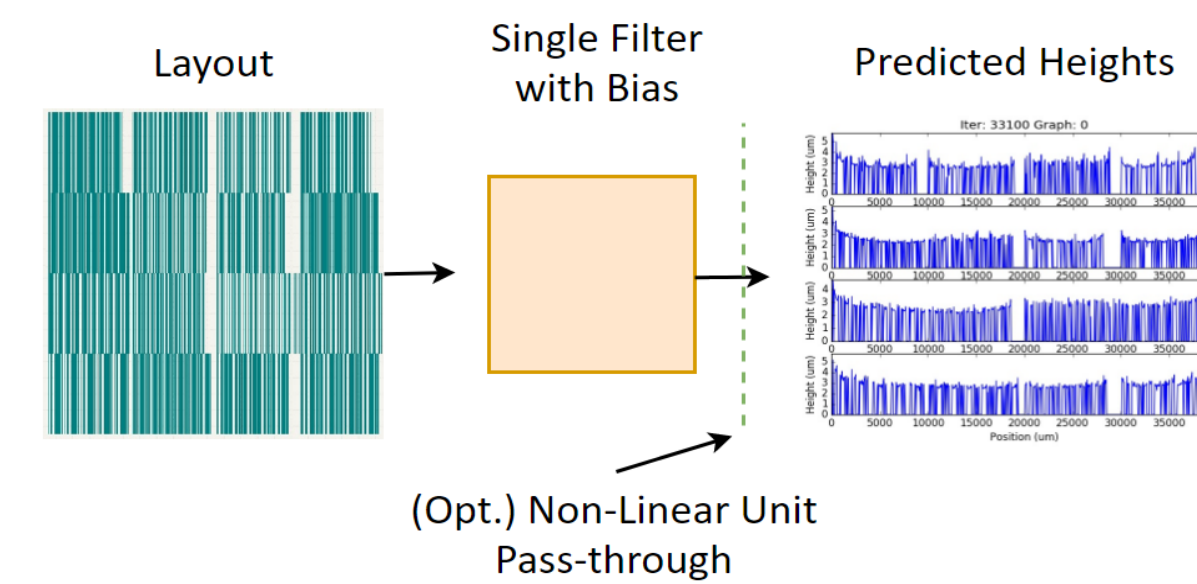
Layout

Single Filter with Bias

Predicted Heights

Iter: 33100 Graph: 0

Height (um)
5
4
3
2
1
0
0 5000 10000 15000 20000 25000 30000 35000

Height (um)
5
4
3
2
1
0
0 5000 10000 15000 20000 25000 30000 35000

Height (um)
4
3
2
1
0
0 5000 10000 15000 20000 25000 30000 35000

Height (um)
5
4
3
2
1
0
0 5000 10000 15000 20000 25000 30000 35000
Position (um)

(Opt.) Non-Linear Unit Pass-through